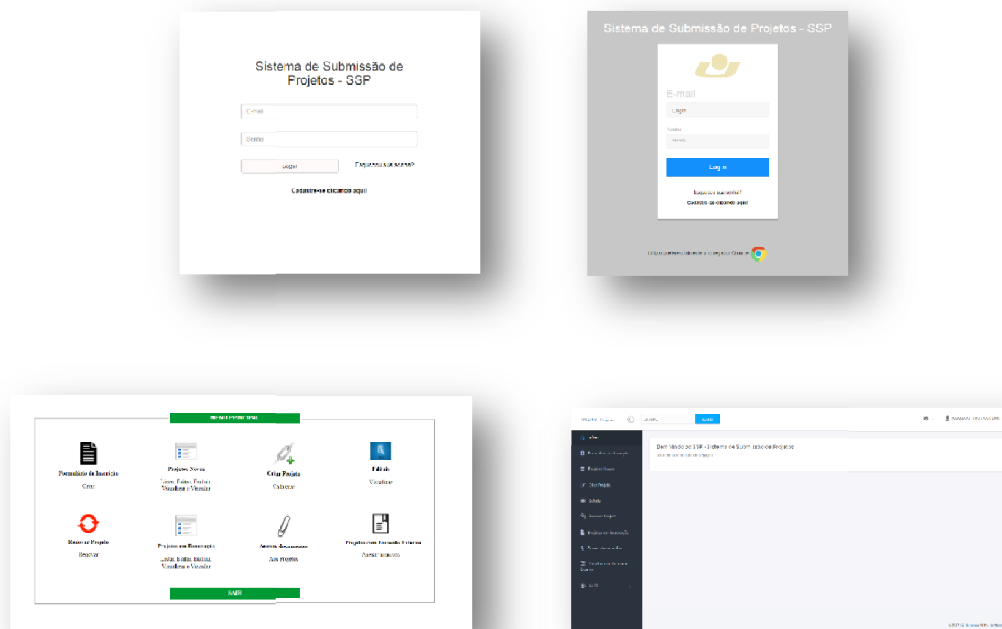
Sistema de Submissão de Projetos - SGP

E-mail

Senha

Logar

Esqueceu sua senha?

Cadastre-se clicando aqui!

Sistema de Submissão de Projetos - SSP

E-mail

Login

Senha

Senha

Logar

Esqueceu sua senha?

Cadastre-se clicando aqui!

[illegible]

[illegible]

Formulário de Inscrição

Criar

Projetos Novos

Listar, Editar, Excluir, Visualizar e Validar

Criar Projeto

Cadastrar

Edital

Visualizar

Renovar Projeto

Renovar

Projetos em Renovação

Listar, Editar, Excluir, Visualizar e Validar

Anexar documentos

Aos Projetos

Projetos com Formulário Preenchido

Acessar formulário

SAIR

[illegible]

Bem Vindo ao SSP - Sistema de Submissão de Projetos

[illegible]